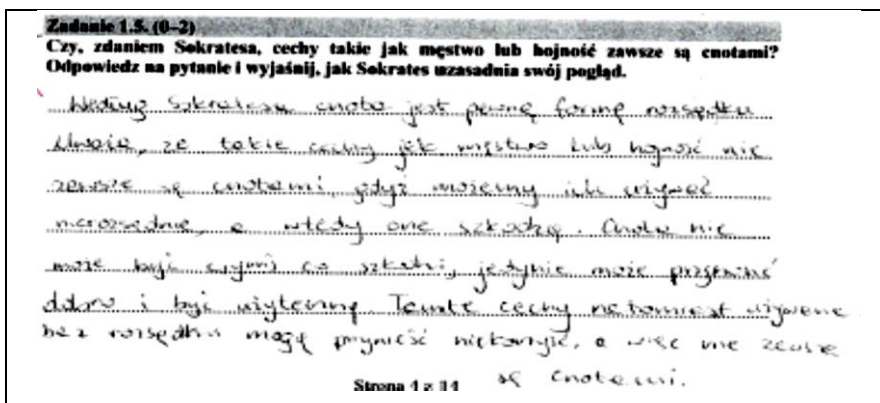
Zadanie 1.5. (0–2)
Czy, zdaniem Sokratesa, cechy takie jak męstwo lub hojność zawsze są cnotami? Odpowiedz na pytanie i wyjaśnij, jak Sokrates uzasadnia swój pogląd.

Według Sokratesa cnota jest pewną formą rozsądku. Uważa, że takie cechy jak męstwo lub hojność nie zawsze są cnotami, gdyż możemy ich używać nierozsądnie, a wtedy one szkodzą. Cnota nie może być czymś co szkodzi, jedynie może przynosić dobro i być użyteczną. Te cechy natomiast używane bez rozsądku mogą przynieść niekorzyść, a więc nie zawsze są cnotami.

Strona 1 z 14